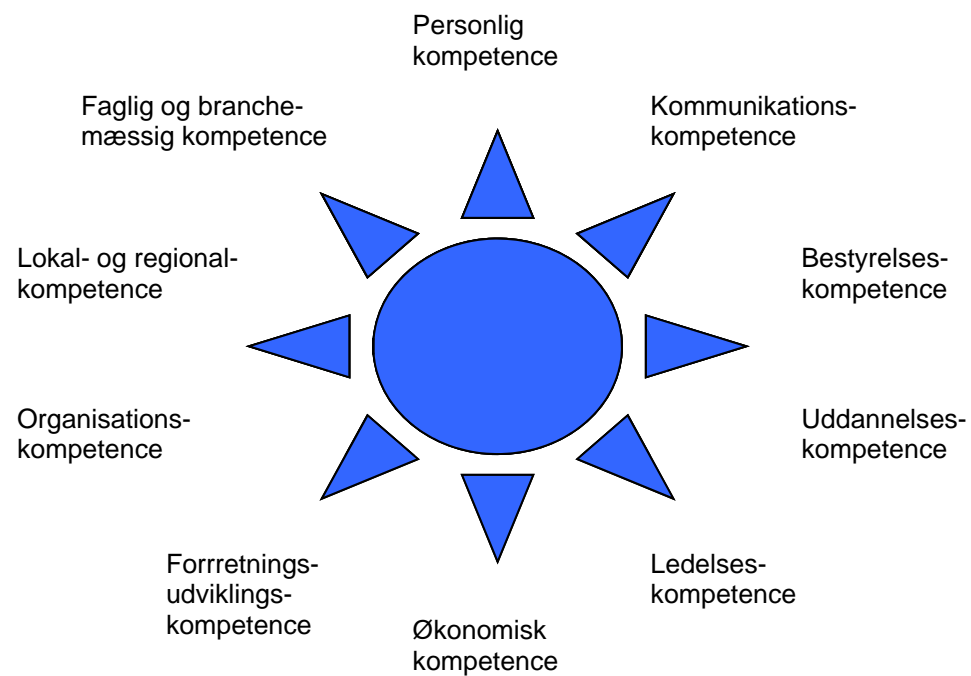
Personlig kompetence

Faglig og branchemæssig kompetence

Kommunikationskompetence

Lokal- og regionalkompetence

Bestyrelseskompetence

Organisationskompetence

Uddannelseskompetence

Forrretningsudviklingskompetence

Ledelseskompetence

Økonomisk kompetence